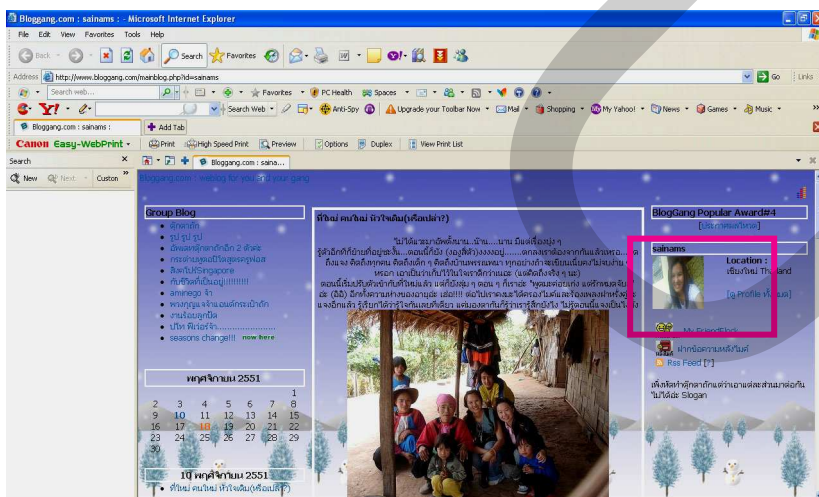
Bloggang.com : sainams : - Microsoft Internet Explorer

File Edit View Favorites Tools Help

Back Search Favorites

Address http://www.bloggang.com/mainblog.php?id=sainams

Go Links

Search web PC Health Spaces

Y! Search Web Anti-Spy Upgrade your Toolbar Now Mail Shopping My Yahoo! News Games Music

Bloggang.com : sainams : Add Tab

Canon Easy-WebPrint Print High Speed Print Preview Options Duplex View Print List

Search

New Next Custom

Bloggang.com : saina...

Bloggang.com : weblog for you and your gang

Group Blog

BlogGang Popular Award#4

sainams

Location : เชียงใหม่ Thailand

[ดู Profile ทั้งหมด]

My Friend Blog

ฝากข้อความหลังไมค์

Rss Feed

พฤศจิกายน 2551

| | | | | | | 1 |
|---|---|---|---|---|---|---|
| 2 | 3 | 4 | 5 | 6 | 7 | 8 |
| 9 | 10 | 11 | 12 | 13 | 14 | 15 |
| 16 | 17 | 18 | 19 | 20 | 21 | 22 |
| 23 | 24 | 25 | 26 | 27 | 28 | 29 |
| 30 | | | | | | |

10 พฤศจิกายน 2551

seasons change!!! now here